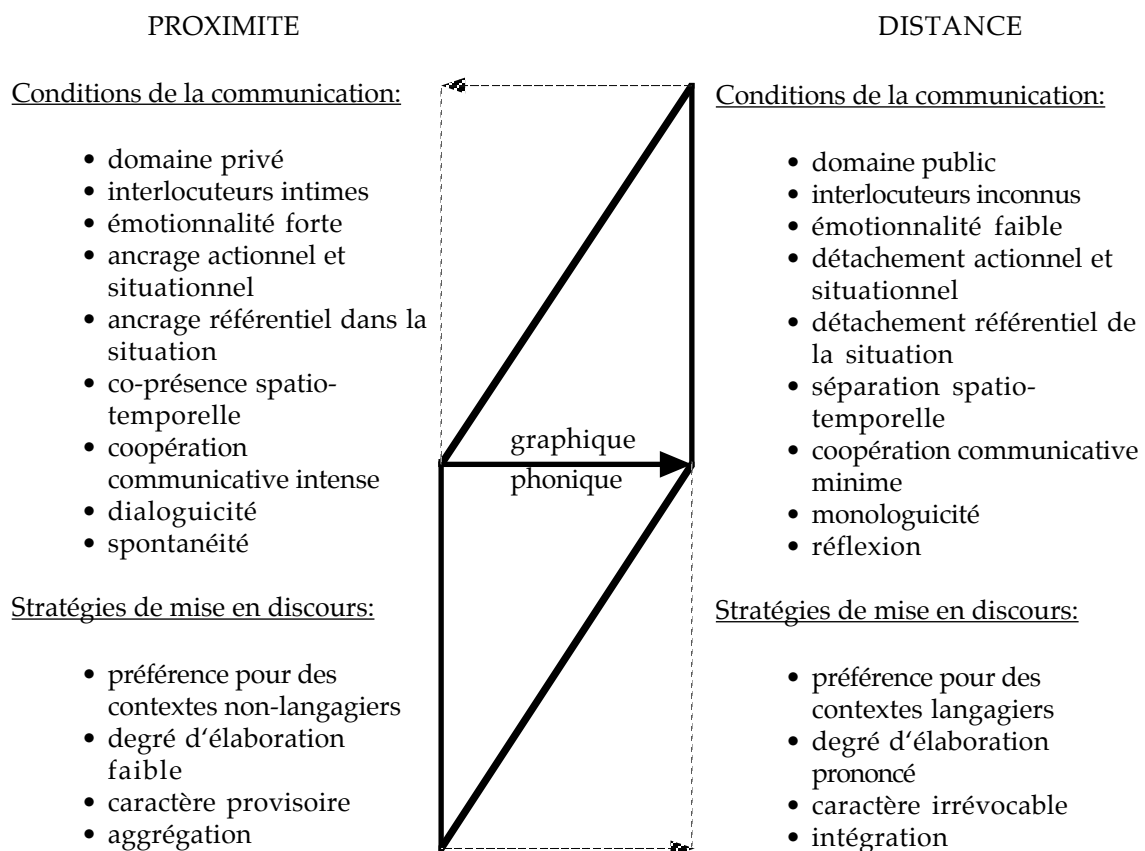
PROXIMITE

Conditions de la communication:

- domaine privé
- interlocuteurs intimes
- émotionnalité forte
- ancrage actionnel et situationnel
- ancrage référentiel dans la situation
- co-présence spatio-temporelle
- coopération communicative intense
- dialoguicité
- spontanéité

Stratégies de mise en discours:

- préférence pour des contextes non-langagiers
- degré d'élaboration faible
- caractère provisoire
- aggrégation

graphique
phonique

DISTANCE

Conditions de la communication:

- domaine public
- interlocuteurs inconnus
- émotionnalité faible
- détachement actionnel et situationnel
- détachement référentiel de la situation
- séparation spatio-temporelle
- coopération communicative minime
- monologuicité
- réflexion

Stratégies de mise en discours:

- préférence pour des contextes langagiers
- degré d'élaboration prononcé
- caractère irrévocable
- intégration